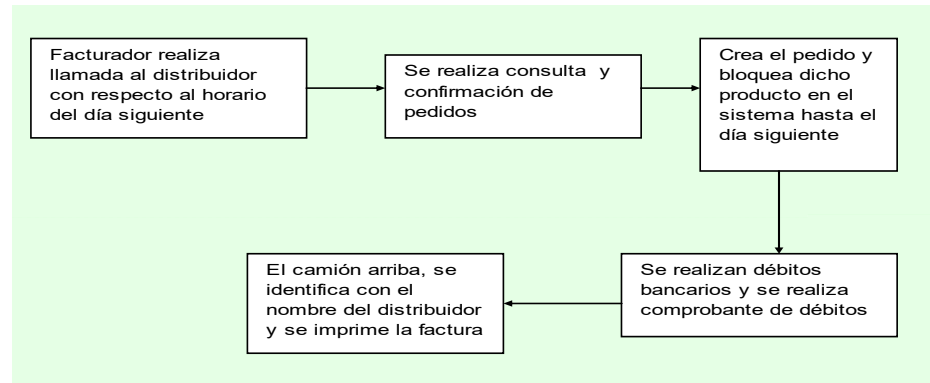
Facturador realiza llamada al distribuidor con respecto al horario del día siguiente

Se realiza consulta y confirmación de pedidos

Crea el pedido y bloquea dicho producto en el sistema hasta el día siguiente

Se realizan débitos bancarios y se realiza comprobante de débitos

El camión arriba, se identifica con el nombre del distribuidor y se imprime la factura